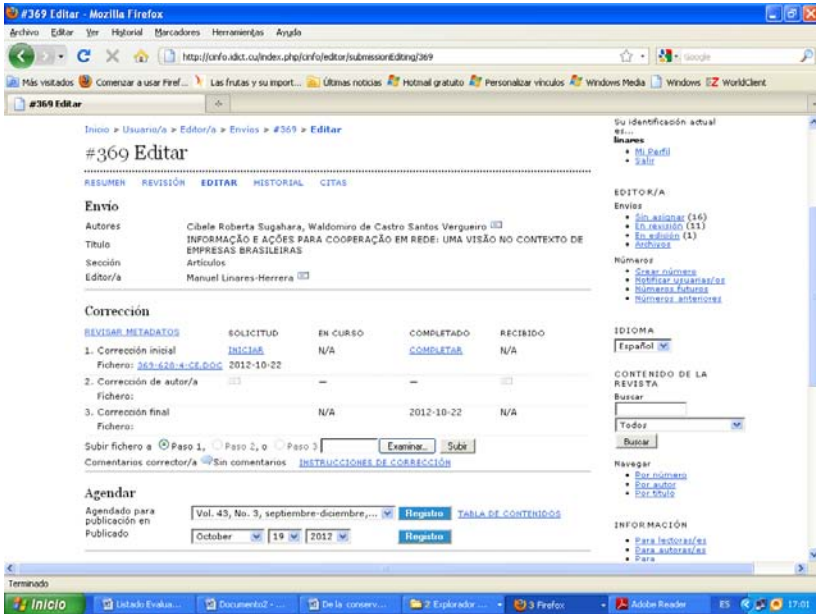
#369 Editar - Mozilla Firefox

Archivo Editar Ver Historial Marcadores Herramientas Ayuda

http://cinfo.idict.cu/index.php/cinfo/editor/submissionEditing/369

Google

Más visitados Comenzar a usar Firef... Las frutas y su import... Últimas noticias Hotmail gratuito Personalizar vínculos Windows Media Windows WorldClient

#369 Editar

Inicio > Usuario/a > Editor/a > Envíos > #369 > Editar

#369 Editar

RESUMEN REVISIÓN EDITAR HISTORIAL CITAS

Envío

Autores Cibele Roberta Sugahara, Waldomiro de Castro Santos Vergueiro

Título INFORMAÇÃO E AÇÕES PARA COOPERAÇÃO EM REDE: UMA VISÃO NO CONTEXTO DE EMPRESAS BRASILEIRAS

Sección Artículos

Editor/a Manuel Linares-Herrera

Corrección

| REVISAR METADATOS | SOLICITUD | EN CURSO | COMPLETADO | RECIBIDO |
|---|---|---|---|---|
| 1. Corrección inicial | INICIAR | N/A | COMPLETAR | N/A |
| Fichero: 369-628-4-CE.DOC | 2012-10-22 | | | |
| 2. Corrección de autor/a | | — | — | |
| Fichero: | | | | |
| 3. Corrección final | | N/A | 2012-10-22 | N/A |
| Fichero: | | | | |

Subir fichero a Paso 1, Paso 2, o Paso 3 Examinar... Subir

Comentarios corrector/a Sin comentarios INSTRUCCIONES DE CORRECCIÓN

Agendar

Agendado para publicación en Vol. 43, No. 3, septiembre-diciembre,... Registro TABLA DE CONTENIDOS

Publicado October 19 2012 Registro

Su identificación actual es...
linares
• Mi Perfil
• Salir

EDITOR/A
Envíos
• Sin asignar (16)
• En revisión (11)
• En edición (1)
• Archivos

Números
• Crear número
• Notificar usuarias/os
• Números futuros
• Números anteriores

IDIOMA
Español

CONTENIDO DE LA REVISTA
Buscar
Todos
Buscar

Navegar
• Por número
• Por autor
• Por título

INFORMACIÓN
• Para lectoras/es
• Para autoras/es
• Para

Terminado

Inicio Listado Evalua... Documento2 - ... De la conserv... 2 Explorador ... 3 Firefox Adobe Reader ES 17:01